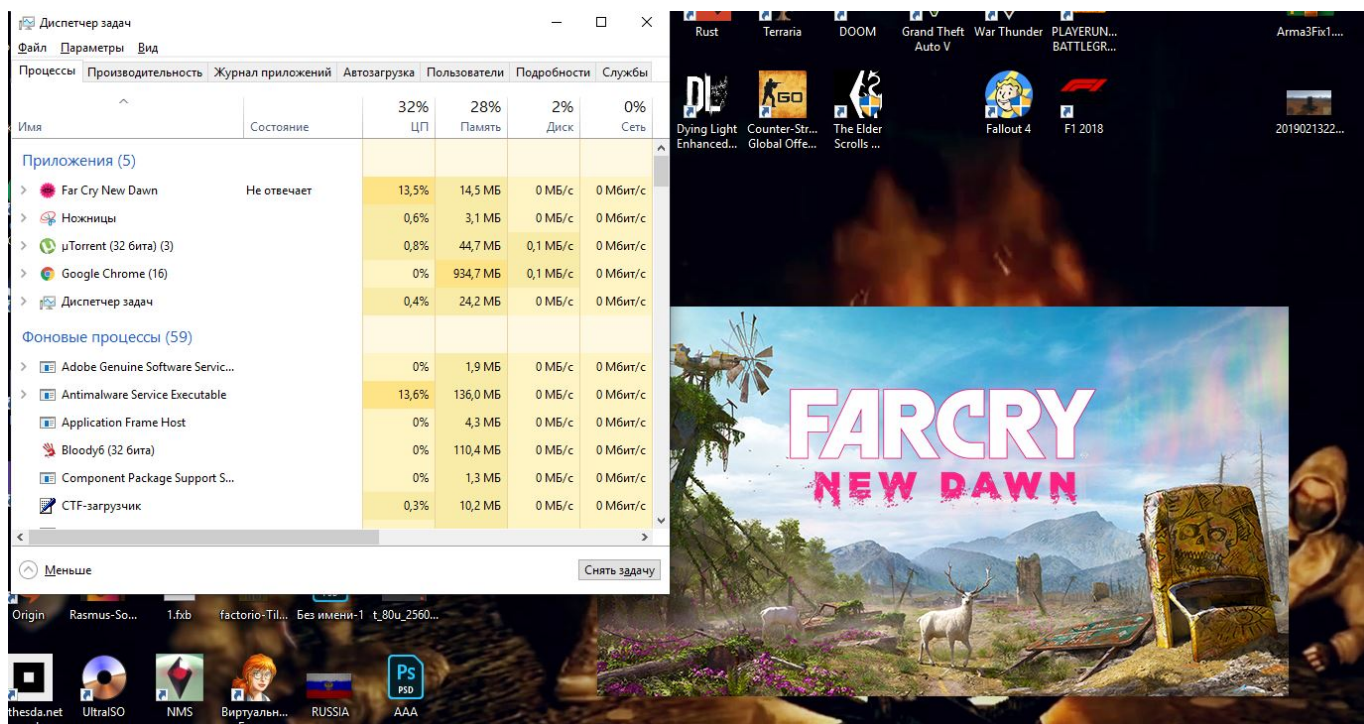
Диспетчер задач
Файл Параметры Вид
Процессы Производительность Журнал приложений Автозагрузка Пользователи Подробности Службы

| Имя | Состояние | 32% ЦП | 28% Память | 2% Диск | 0% Сеть |
|---|---|---|---|---|---|
| Приложения (5) | | | | | |
| Far Cry New Dawn | Не отвечает | 13,5% | 14,5 МБ | 0 МБ/с | 0 Мбит/с |
| Ножницы | | 0,6% | 3,1 МБ | 0 МБ/с | 0 Мбит/с |
| µTorrent (32 бита) (3) | | 0,8% | 44,7 МБ | 0,1 МБ/с | 0 Мбит/с |
| Google Chrome (16) | | 0% | 934,7 МБ | 0,1 МБ/с | 0 Мбит/с |
| Диспетчер задач | | 0,4% | 24,2 МБ | 0 МБ/с | 0 Мбит/с |
| Фоновые процессы (59) | | | | | |
| Adobe Genuine Software Servic... | | 0% | 1,9 МБ | 0 МБ/с | 0 Мбит/с |
| Antimalware Service Executable | | 13,6% | 136,0 МБ | 0 МБ/с | 0 Мбит/с |
| Application Frame Host | | 0% | 4,3 МБ | 0 МБ/с | 0 Мбит/с |
| Bloody6 (32 бита) | | 0% | 110,4 МБ | 0 МБ/с | 0 Мбит/с |
| Component Package Support S... | | 0% | 1,3 МБ | 0 МБ/с | 0 Мбит/с |
| CTF-загрузчик | | 0,3% | 10,2 МБ | 0 МБ/с | 0 Мбит/с |

Меньше
Снять задачу

Rust Terraria DOOM Grand Theft Auto V War Thunder PLAYERUN... BATTLEGR... Arma3Fix1...
Dying Light Enhanced... Counter-Str... Global Offe... The Elder Scrolls ... Fallout 4 F1 2018 2019021322...
FARCRY NEW DAWN
Origin Rasmus-So... 1.fxb factorio-Til... Без имени-1 t_80u_2560...
thesda.net UltraISO NMS Виртуальн... RUSSIA AAA
Ps PSD